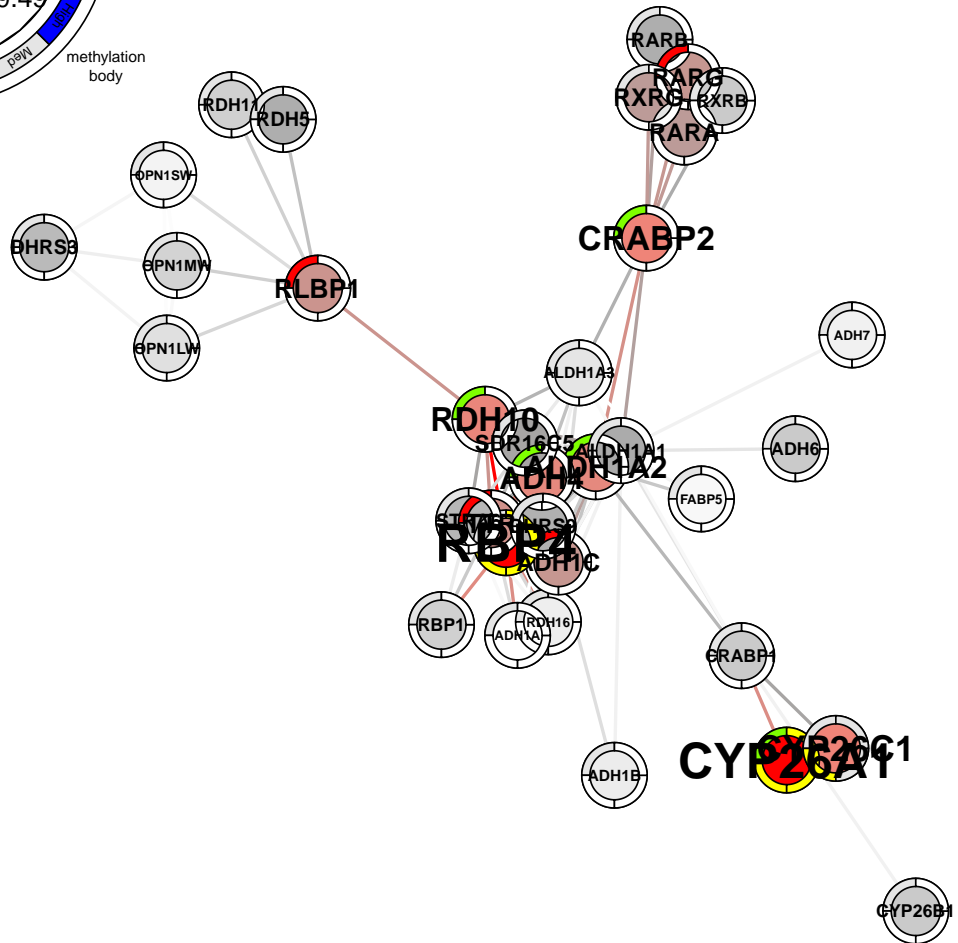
9.49
Med
methylation body
RDH11
RDH5
OPN1SW
DHRS3
OPN1MW
RLBP1
OPN1LW
RARB
RARG
RXRG
RXRB
RARA
CRABP2
ADH7
ALDH1A3
RDH10
SDR16C5
ALDH1A1
ADH6
ALDH1A2
ADH4
FABP5
STRA6
DHRS9
RBP4
ADH1C
RBP1
RDH16
ADH1A
CRABP1
CYP26C1
CYP26A1
ADH1B
CYP26B1